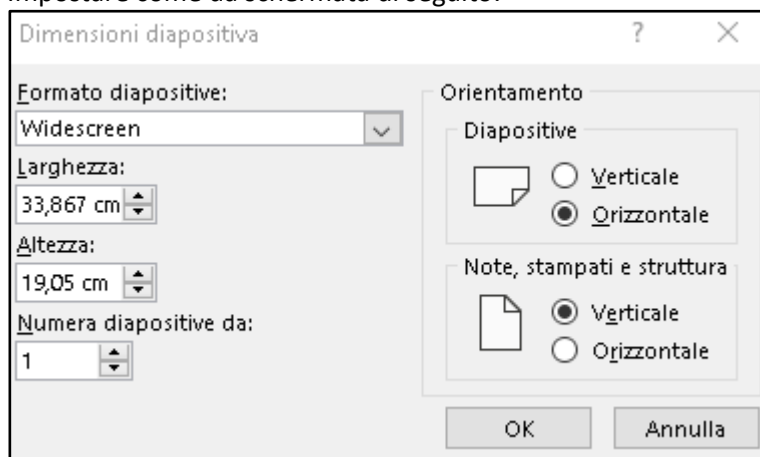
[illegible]

Dimensioni diapositiva

?

×

Formato diapositive:

Widescreen

Larghezza:

33,867 cm

Altezza:

19,05 cm

Numera diapositive da:

1

Orientamento

Diapositive

Verticale

Orizzontale

Note, stampati e struttura

Verticale

Orizzontale

OK

Annulla